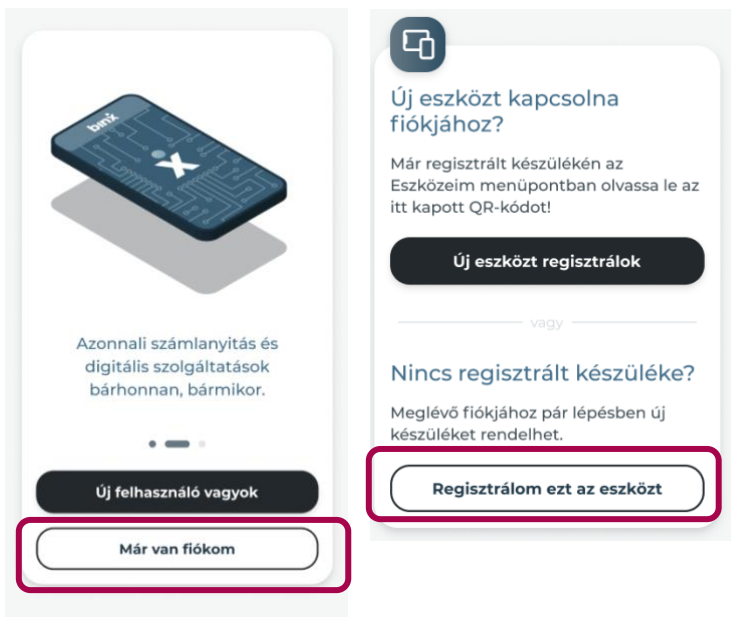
binx

Azonnali számlanyitás és digitális szolgáltatások bárhonnan, bármikor.

Új felhasználó vagyok

Már van fiókom

Új eszközt kapcsolna fiókjához?

Már regisztrált készülékén az Eszközeim menüpontban olvassa le az itt kapott QR-kódot!

Új eszközt regisztrálok

vagy

Nincs regisztrált készüléke?

Meglévő fiókjához pár lépésben új készüléket rendelhet.

Regisztrálom ezt az eszközt